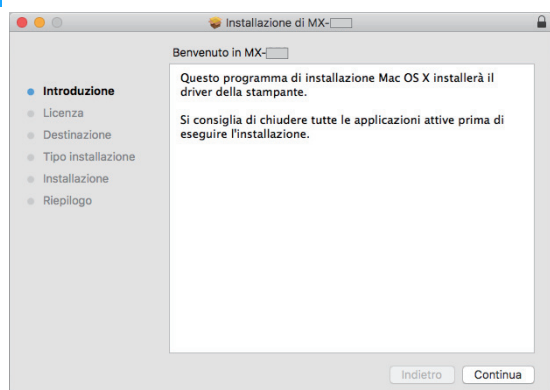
Installazione di MX-

Benvenuto in MX-

Introduzione
Licenza
Destinazione
Tipo installazione
Installazione
Riepilogo

Questo programma di installazione Mac OS X installerà il driver della stampante.

Si consiglia di chiudere tutte le applicazioni attive prima di eseguire l'installazione.

Indietro
Continua